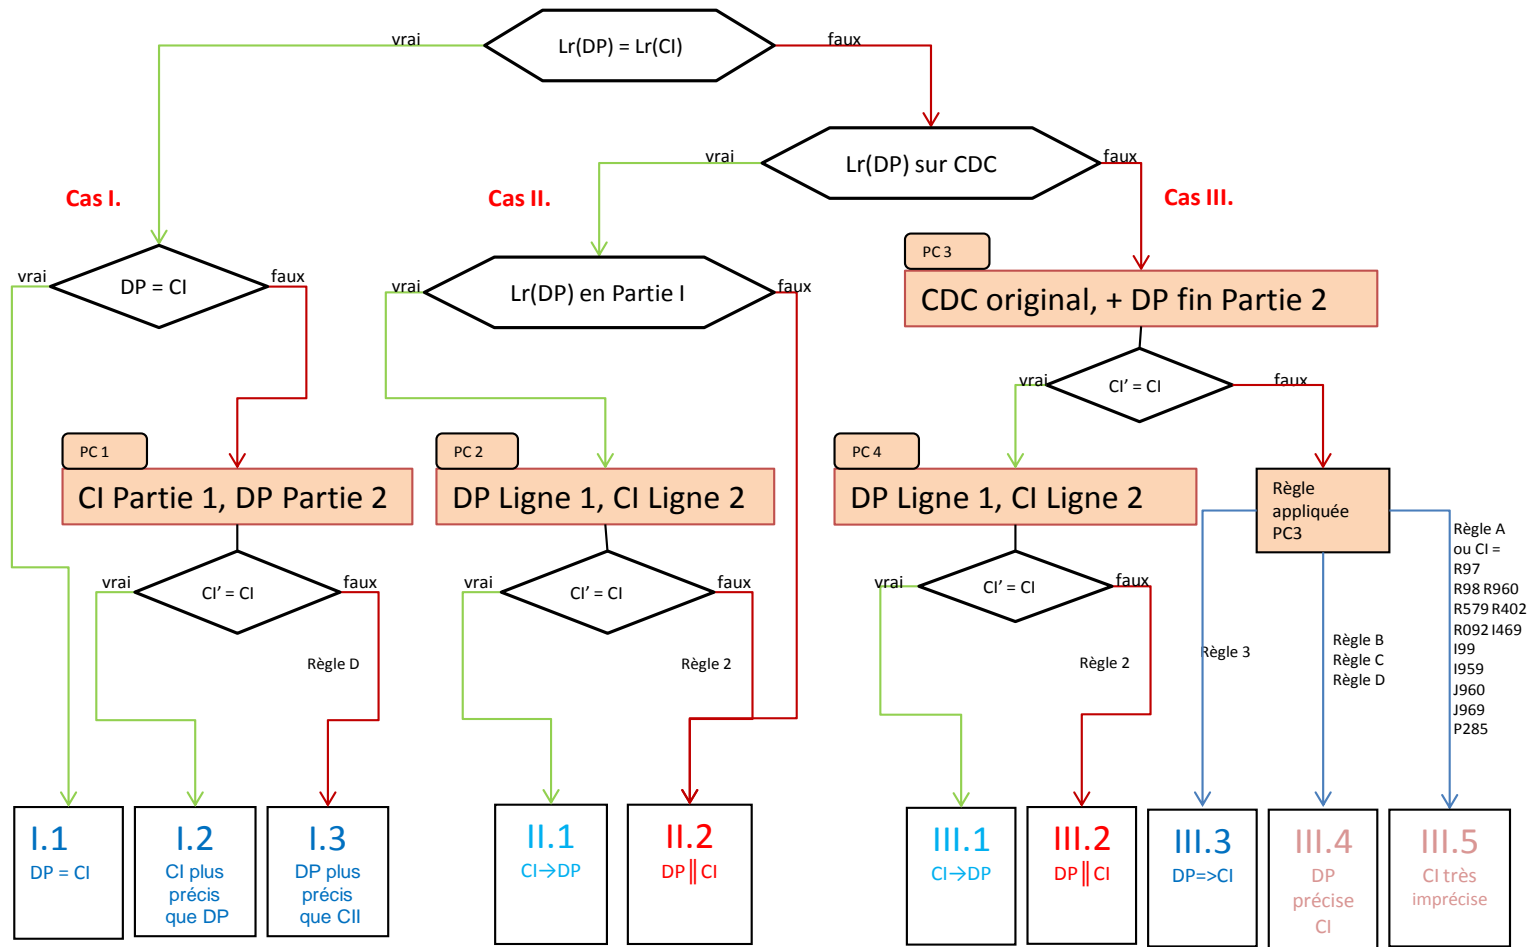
Lr(DP) = Lr(CI)

vrai

faux

Lr(DP) sur CDC

vrai

faux

Cas I.

Cas II.

Cas III.

vrai

DP = CI

faux

vrai

Lr(DP) en Partie I

faux

PC 3

CDC original, + DP fin Partie 2

vrai

CI’ = CI

faux

PC 1

CI Partie 1, DP Partie 2

PC 2

DP Ligne 1, CI Ligne 2

PC 4

DP Ligne 1, CI Ligne 2

Règle appliquée PC3

vrai

CI’ = CI

faux

Règle D

vrai

CI’ = CI

faux

Règle 2

vrai

CI’ = CI

faux

Règle 2

Règle 3

Règle B
Règle C
Règle D

Règle A ou CI = R97 R98 R960 R579 R402 R092 I469 I99 I959 J960 J969 P285

I.1
DP = CI

I.2
CI plus précis que DP

I.3
DP plus précis que CII

II.1
CI→DP

II.2
DP ‖ CI

III.1
CI→DP

III.2
DP ‖ CI

III.3
DP=>CI

III.4
DP précise CI

III.5
CI très imprécise